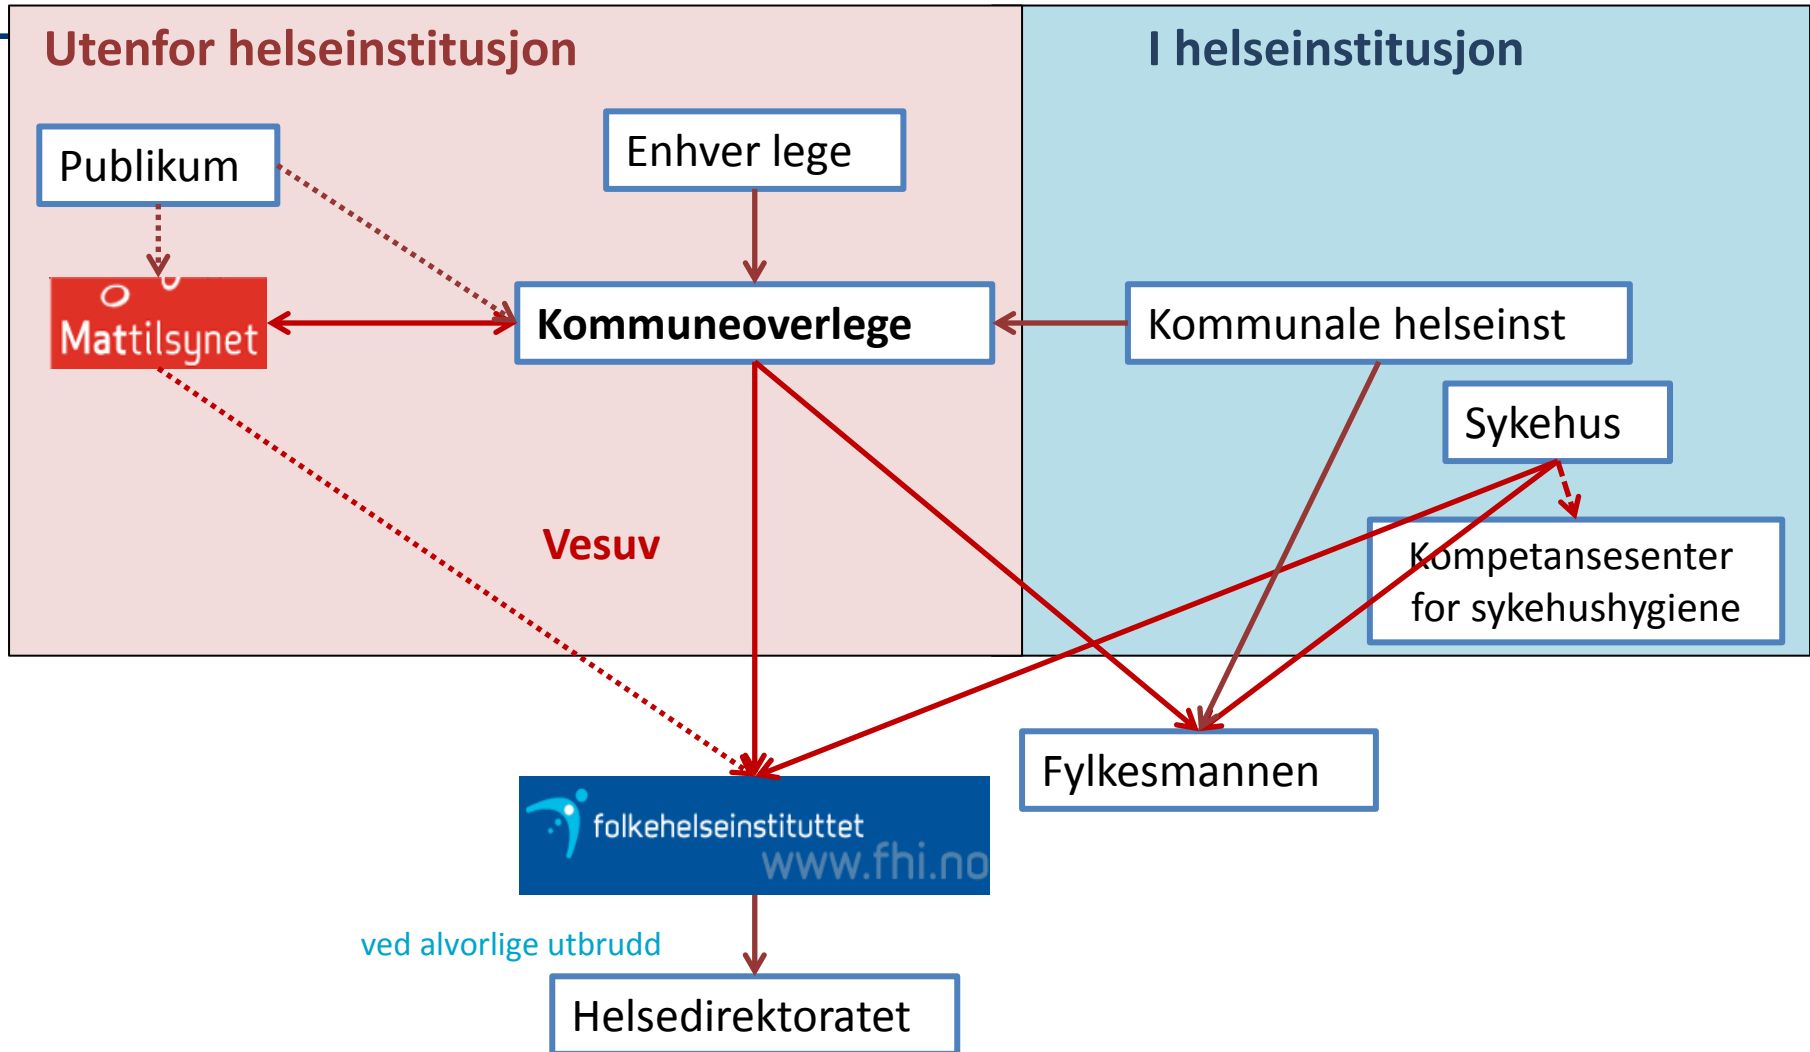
Utenfor helseinstitusjon

I helseinstitusjon

Publikum

Enhver lege

Mattilsynet

Kommuneoverlege

Kommunale helseinst

Sykehus

Kompetansesenter for sykehushygiene

Vesuv

Fylkesmannen

folkehelseinstituttet www.fhi.no

ved alvorlige utbrudd

Helsedirektoratet